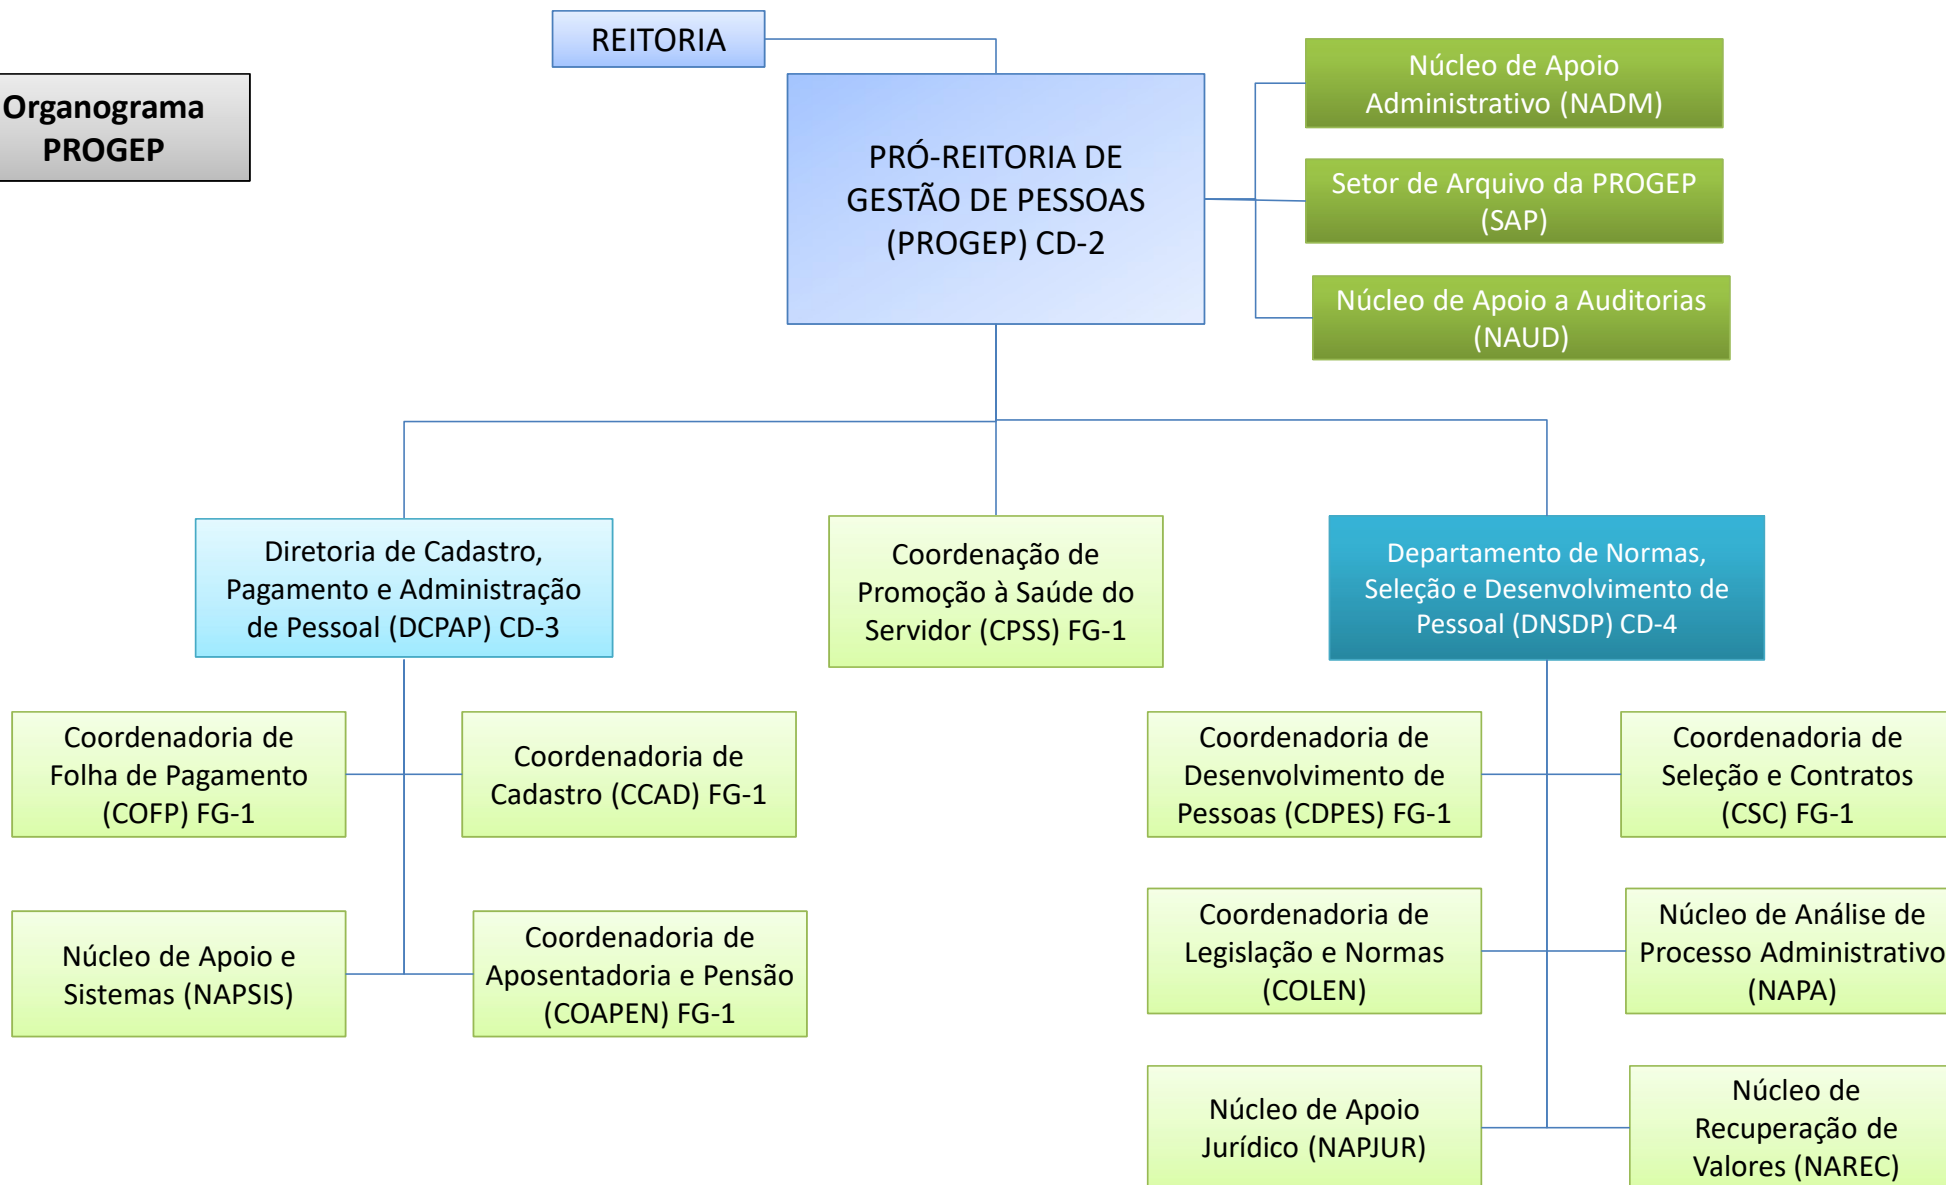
Organograma PROGEP

REITORIA

PRÓ-REITORIA DE GESTÃO DE PESSOAS (PROGEP) CD-2

Núcleo de Apoio Administrativo (NADM)

Setor de Arquivo da PROGEP (SAP)

Núcleo de Apoio a Auditorias (NAUD)

Diretoria de Cadastro, Pagamento e Administração de Pessoal (DCPAP) CD-3

Coordenação de Promoção à Saúde do Servidor (CPSS) FG-1

Departamento de Normas, Seleção e Desenvolvimento de Pessoal (DNSDP) CD-4

Coordenadoria de Folha de Pagamento (COFP) FG-1

Coordenadoria de Cadastro (CCAD) FG-1

Núcleo de Apoio e Sistemas (NAPSIS)

Coordenadoria de Aposentadoria e Pensão (COAPEN) FG-1

Coordenadoria de Desenvolvimento de Pessoas (CDPES) FG-1

Coordenadoria de Seleção e Contratos (CSC) FG-1

Coordenadoria de Legislação e Normas (COLEN)

Núcleo de Análise de Processo Administrativo (NAPA)

Núcleo de Apoio Jurídico (NAPJUR)

Núcleo de Recuperação de Valores (NAREC)